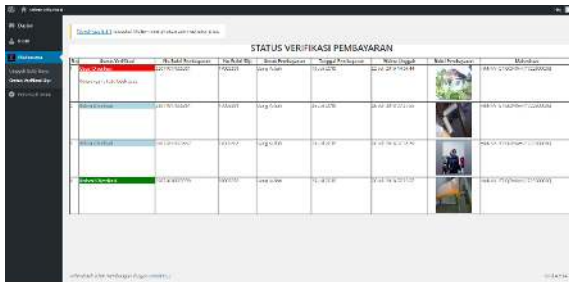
STATUS VERIFIKASI PEMBAYARAN

| No | Status Verifikasi | No Bukti Pembayaran | No Bukti Ujian | Jenis Pembayaran | Tanggal Pembayaran | Waktu Unggah | Bukti Pembayaran | Keterangan |
|---|---|---|---|---|---|---|---|---|
| 1 | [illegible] | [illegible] | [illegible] | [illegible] | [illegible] | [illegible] | | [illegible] |
| 2 | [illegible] | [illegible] | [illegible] | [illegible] | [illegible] | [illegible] | | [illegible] |
| 3 | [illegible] | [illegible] | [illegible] | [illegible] | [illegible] | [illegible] | | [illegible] |
| 4 | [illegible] | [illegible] | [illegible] | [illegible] | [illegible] | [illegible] | | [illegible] |